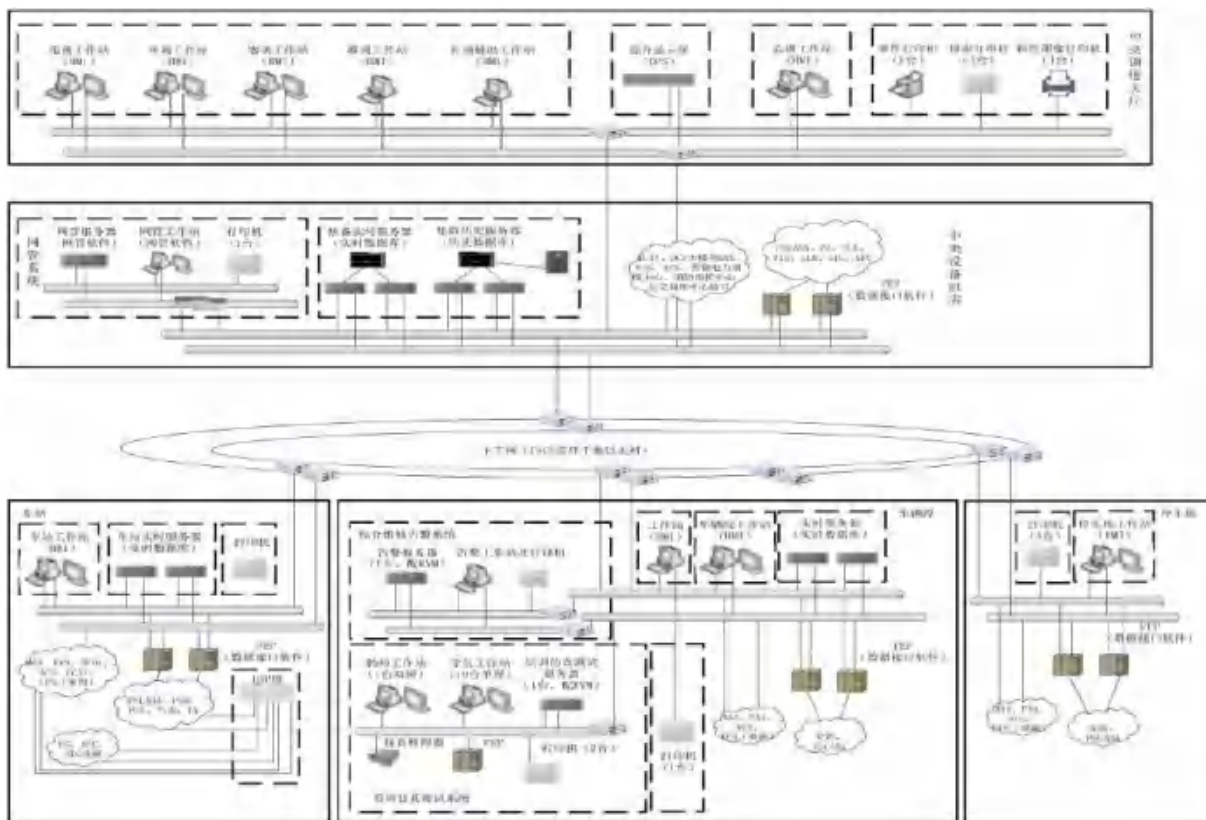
调度工作站 (HMI)
环调工作站 (HMI)
维调工作站 (HMI)
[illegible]工作站 (HMI)
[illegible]
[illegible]
总调工作站 (HMI)
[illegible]
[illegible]
彩色激光打印机 (1台)
中央调度大厅

网管系统
网管服务器 (网管软件)
网管工作站 (网管软件)
打印机 (1台)
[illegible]服务器 (实时数据库)
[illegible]历史服务器 (历史数据库)
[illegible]
FEP (数据接口软件)
中央设备机房

主干网 ([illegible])

车站
车站工作站 (HMI)
车站实时服务器 (实时数据库)
打印机
FEP (数据接口软件)
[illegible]

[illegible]
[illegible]
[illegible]
工作站 (HMI)
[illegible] (HMI)
实时服务器 (实时数据库)
FEP (数据接口软件)
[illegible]
打印机 (1台)
FEP
打印机 (1台)
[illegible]
车辆段

停车场
打印机 (1台)
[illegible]工作站 (HMI)
FEP (数据接口软件)